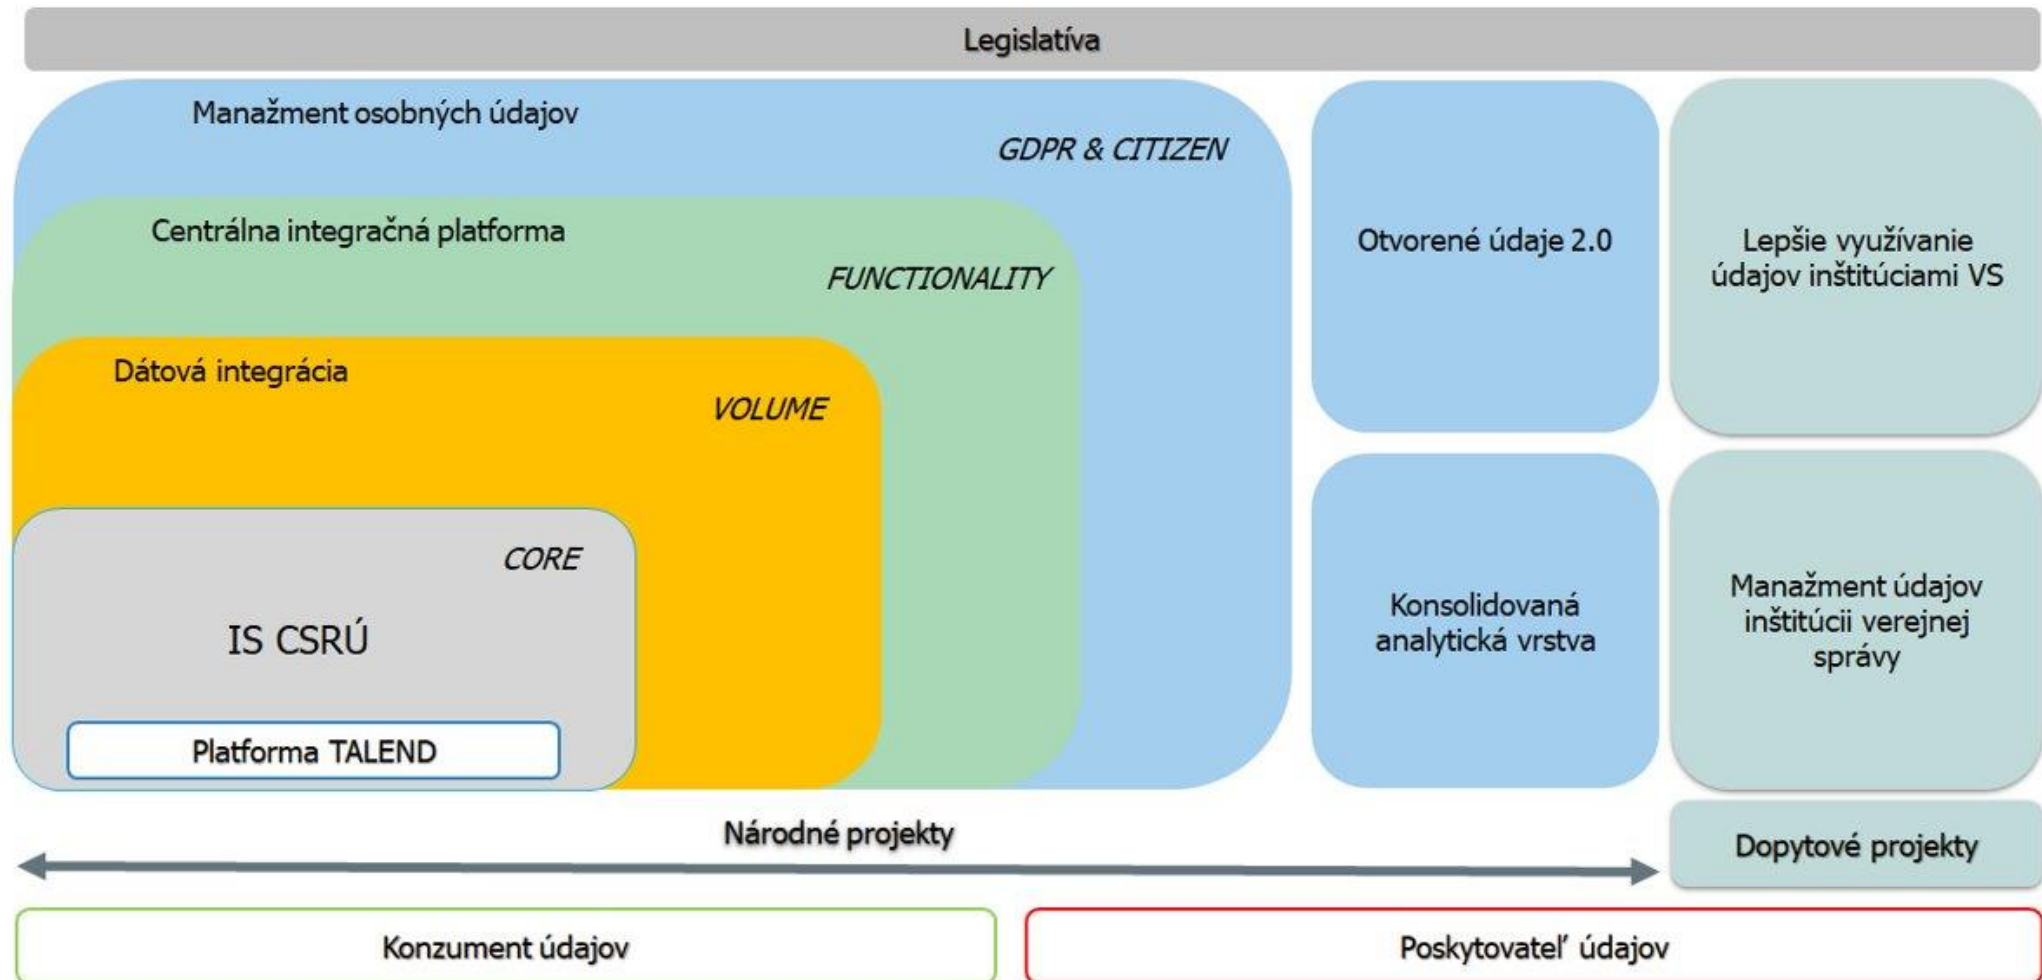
Legislatíva

Manažment osobných údajov

GDPR & CITIZEN

Centrálna integračná platforma

FUNCTIONALITY

Dátová integrácia

VOLUME

CORE

IS CSRÚ

Platforma TALEND

Otvorené údaje 2.0

Lepšie využívanie údajov inštitúciami VS

Konsolidovaná analytická vrstva

Manažment údajov inštitúcii verejnej správy

Národné projekty

Dopytové projekty

Konzument údajov

Poskytovateľ údajov